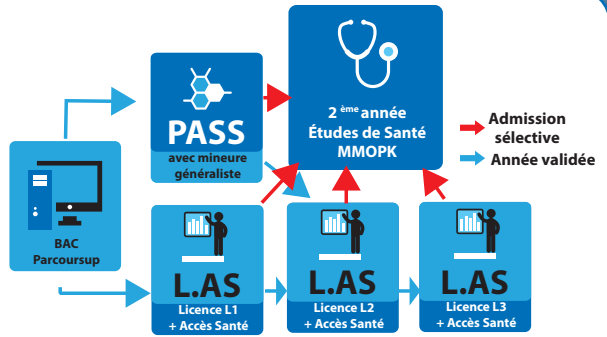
PASS
avec mineure généraliste

2 ème année
Études de Santé
MMOPK

Admission sélective
Année validée

BAC
Parcoursup

L.AS
Licence L1
+ Accès Santé

L.AS
Licence L2
+ Accès Santé

L.AS
Licence L3
+ Accès Santé